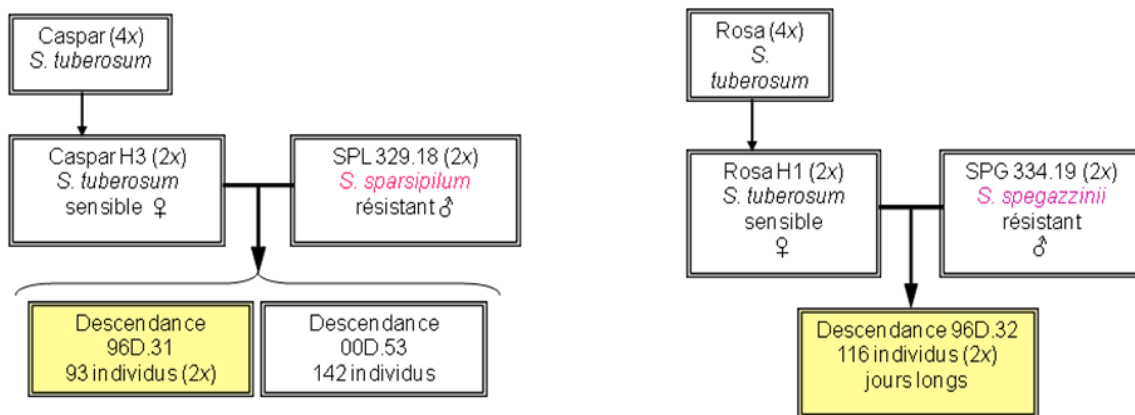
Caspar (4x)
S. tuberosum

Caspar H3 (2x)
S. tuberosum
sensible ♀

SPL 329.18 (2x)
S. sparsipilum
résistant ♂

Descendance
96D.31
93 individus (2x)

Descendance
00D.53
142 individus

Rosa (4x)
S.
tuberosum

Rosa H1 (2x)
S. tuberosum
sensible
♀

SPG 334.19 (2x)
S. spegazzinii
résistant
♂

Descendance 96D.32
116 individus (2x)
jours longs